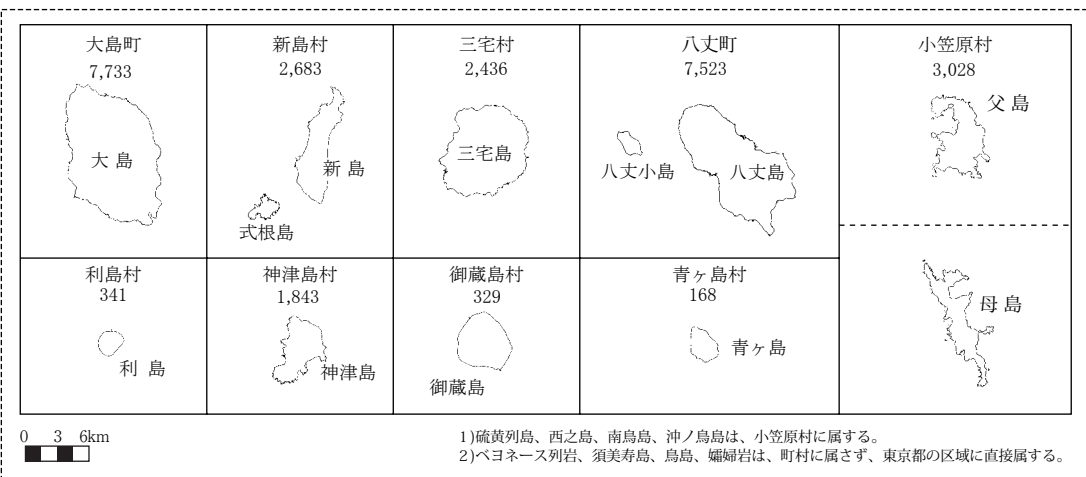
| 大島町<br>7,733<br>大島 | 新島村<br>2,683<br>新島<br>式根島 | 三宅村<br>2,436<br>三宅島 | 八丈町<br>7,523<br>八丈小島 八丈島 | 小笠原村<br>3,028<br>父島 |
|---|---|---|---|---|
| 利島村<br>341<br>利島 | 神津島村<br>1,843<br>神津島 | 御蔵島村<br>329<br>御蔵島 | 青ヶ島村<br>168<br>青ヶ島 | 母島 |

0 3 6km

1)硫黄列島、西之島、南鳥島、沖ノ鳥島は、小笠原村に属する。
2)ベヨネース列岩、須美寿島、鳥島、孀婦岩は、町村に属さず、東京都の区域に直接属する。